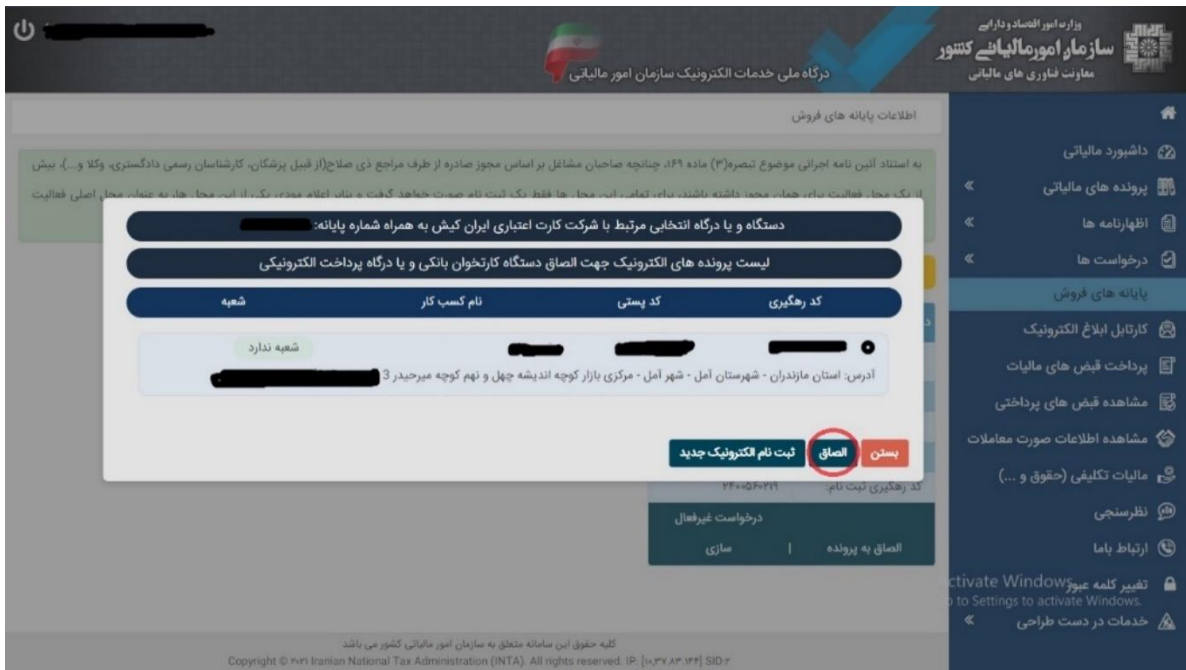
وزارت امور اقتصاد و دارایی
سازمان امور مالیاتی کشور
معاونت فناوری های مالیاتی

درگاه ملی خدمات الکترونیک سازمان امور مالیاتی

اطلاعات پایانه های فروش

به استناد آئین نامه اجرائی موضوع تبصره(۳) ماده ۱۶۹، چنانچه صاحبان مشاغل بر اساس مجوز صادره از طرف مراجع ذی صلاح(از قبیل پزشکان، کارشناسان رسمی دادگستری، وکلا و ...)، بیش از یک محل فعالیت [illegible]

داشبورد مالیاتی
پرونده های مالیاتی
اظهارنامه ها
درخواست ها
پایانه های فروش
کارتابل ابلاغ الکترونیک
پرداخت قبض های مالیات
مشاهده قبض های پرداختی
مشاهده اطلاعات صورت معاملات
مالیات تکلیفی (حقوق و ...)
نظرسنجی
ارتباط باما
تغییر کلمه عبور
خدمات در دست طراحی

دستگاه و یا درگاه انتخابی مرتبط با شرکت کارت اعتباری ایران کیش به همراه شماره پایانه:

لیست پرونده های الکترونیک جهت الصاق دستگاه کارتخوان بانکی و یا درگاه پرداخت الکترونیکی

| کد رهگیری | کد پستی | نام کسب کار | شعبه |
|---|---|---|---|
| | | | شعبه ندارد |

آدرس: استان مازندران - شهرستان آمل - شهر آمل - مرکزی بازار کوچه اندیشه چهل و نهم کوچه میرحیدر 3

بستن
الصاق
ثبت نام الکترونیک جدید

کد رهگیری ثبت نام: ۲۴۰۰۵۶۰۲۱۹
درخواست غیرفعال
الصاق به پرونده | سازی

Activate Windows
Go to Settings to activate Windows.

کلیه حقوق این سامانه متعلق به سازمان امور مالیاتی کشور می باشد
Copyright © ۲۰۲۱ Iranian National Tax Administration (INTA). All rights reserved. IP: [۱۰.۳۷.۸۳.۱۳۴] SID:۳